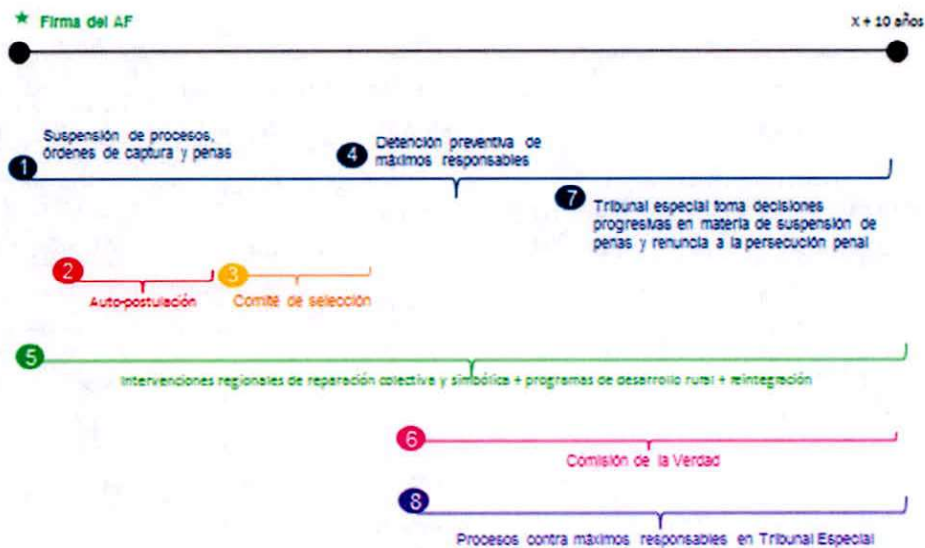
★ Firma del AF

X + 10 años

1 Suspensión de procesos, órdenes de captura y penas

4 Detención preventiva de máximos responsables

7 Tribunal especial toma decisiones progresivas en materia de suspensión de penas y renuncia a la persecución penal

2 Auto-postulación

3 Comité de selección

5 Intervenciones regionales de reparación colectiva y simbólica + programas de desarrollo rural + reintegración

6 Comisión de la Verdad

8 Procesos contra máximos responsables en Tribunal Especial